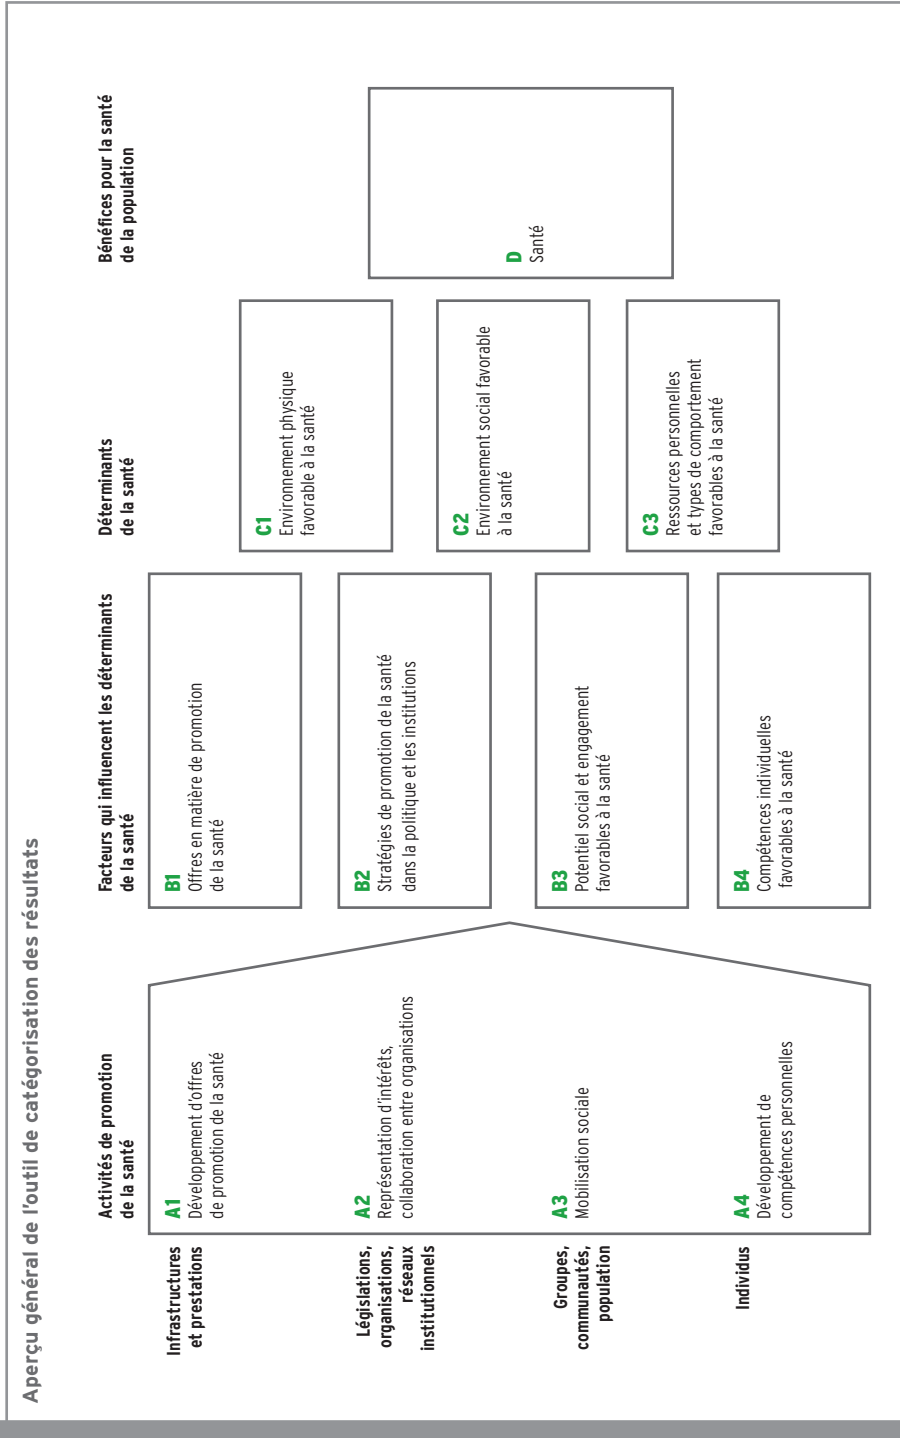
Aperçu général de l'outil de catégorisation des résultats

Activités de promotion de la santé

Facteurs qui influencent les déterminants de la santé

Déterminants de la santé

Bénéfices pour la santé de la population

Infrastructures et prestations

A1
Développement d'offres de promotion de la santé

Législations, organisations, réseaux institutionnels

A2
Représentation d'intérêts, collaboration entre organisations

Groupes, communautés, population

A3
Mobilisation sociale

Individus

A4
Développement de compétences personnelles

B1
Offres en matière de promotion de la santé

B2
Stratégies de promotion de la santé dans la politique et les institutions

B3
Potentiel social et engagement favorables à la santé

B4
Compétences individuelles favorables à la santé

C1
Environnement physique favorable à la santé

C2
Environnement social favorable à la santé

C3
Ressources personnelles et types de comportement favorables à la santé

D
Santé